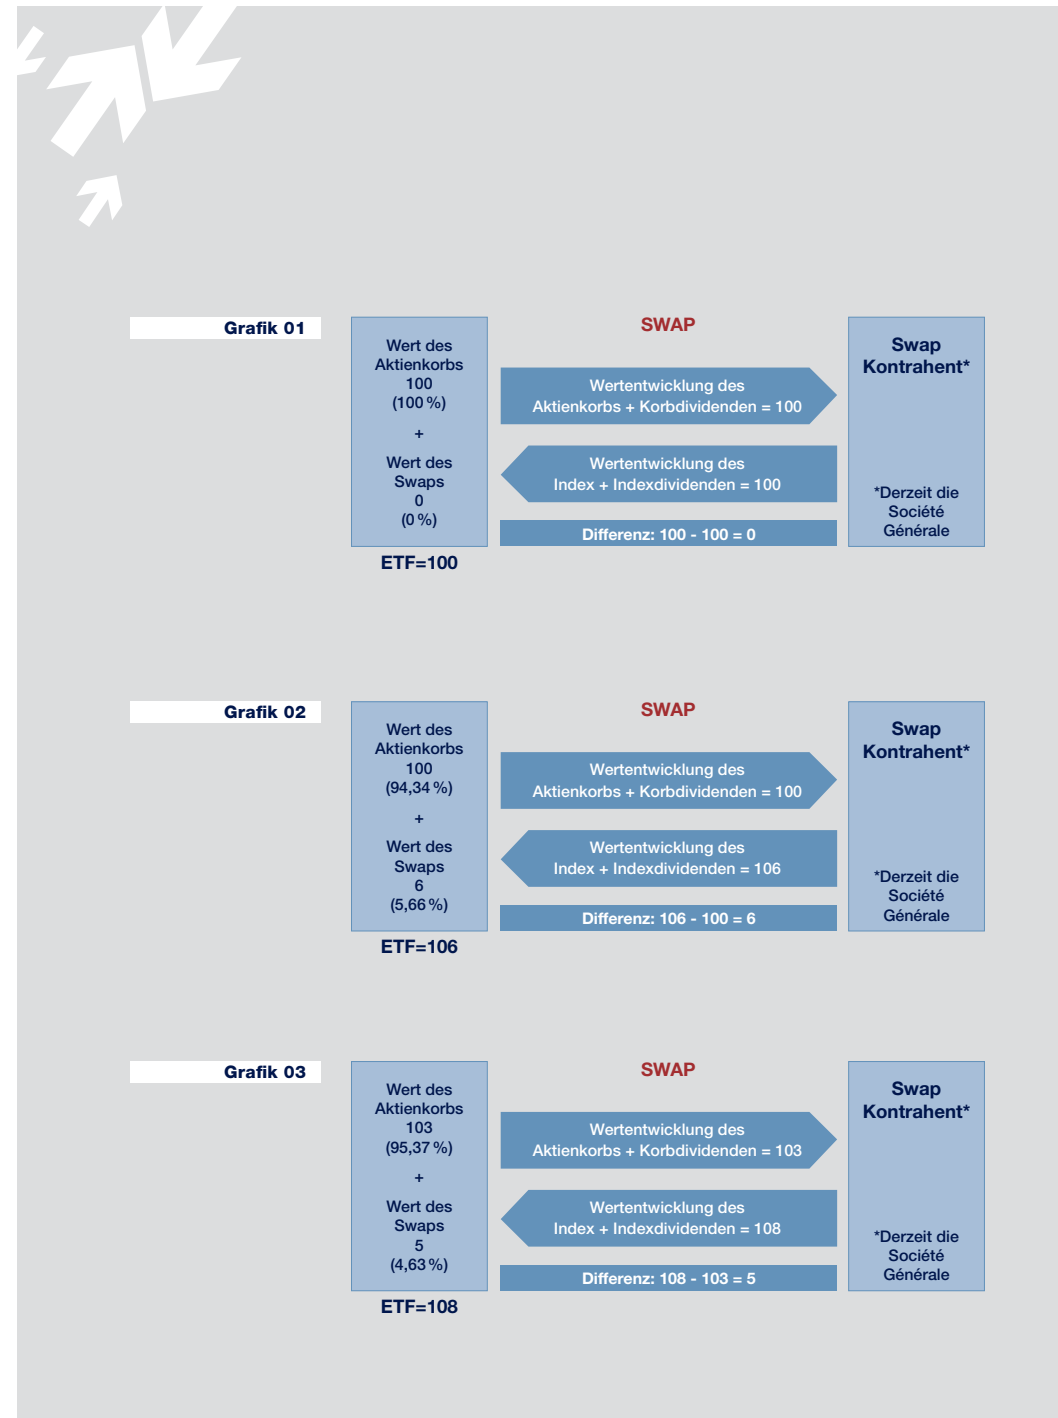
Grafik 01

Wert des Aktienkorbs 100 (100 %)

+

Wert des Swaps 0 (0 %)

ETF=100

SWAP

Wertentwicklung des Aktienkorbs + Korbdividenden = 100

Wertentwicklung des Index + Indexdividenden = 100

Differenz: 100 - 100 = 0

Swap Kontrahent*

*Derzeit die Société Générale

Grafik 02

Wert des Aktienkorbs 100 (94,34 %)

+

Wert des Swaps 6 (5,66 %)

ETF=106

SWAP

Wertentwicklung des Aktienkorbs + Korbdividenden = 100

Wertentwicklung des Index + Indexdividenden = 106

Differenz: 106 - 100 = 6

Swap Kontrahent*

*Derzeit die Société Générale

Grafik 03

Wert des Aktienkorbs 103 (95,37 %)

+

Wert des Swaps 5 (4,63 %)

ETF=108

SWAP

Wertentwicklung des Aktienkorbs + Korbdividenden = 103

Wertentwicklung des Index + Indexdividenden = 108

Differenz: 108 - 103 = 5

Swap Kontrahent*

*Derzeit die Société Générale